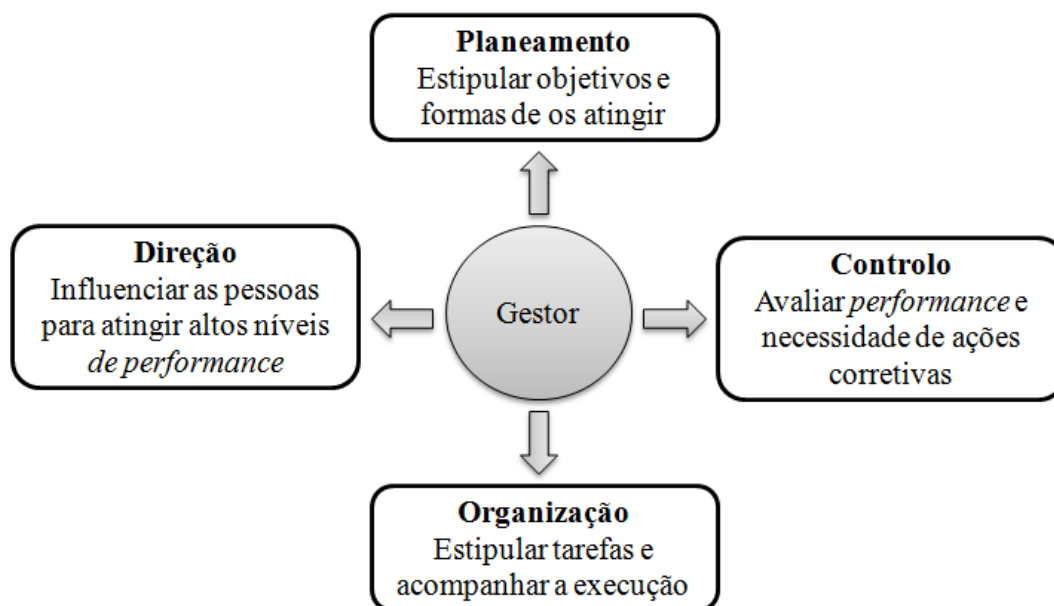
Planeamento
Estipular objetivos e formas de os atingir

Direção
Influenciar as pessoas para atingir altos níveis de performance

Gestor

Controlo
Avaliar performance e necessidade de ações corretivas

Organização
Estipular tarefas e acompanhar a execução